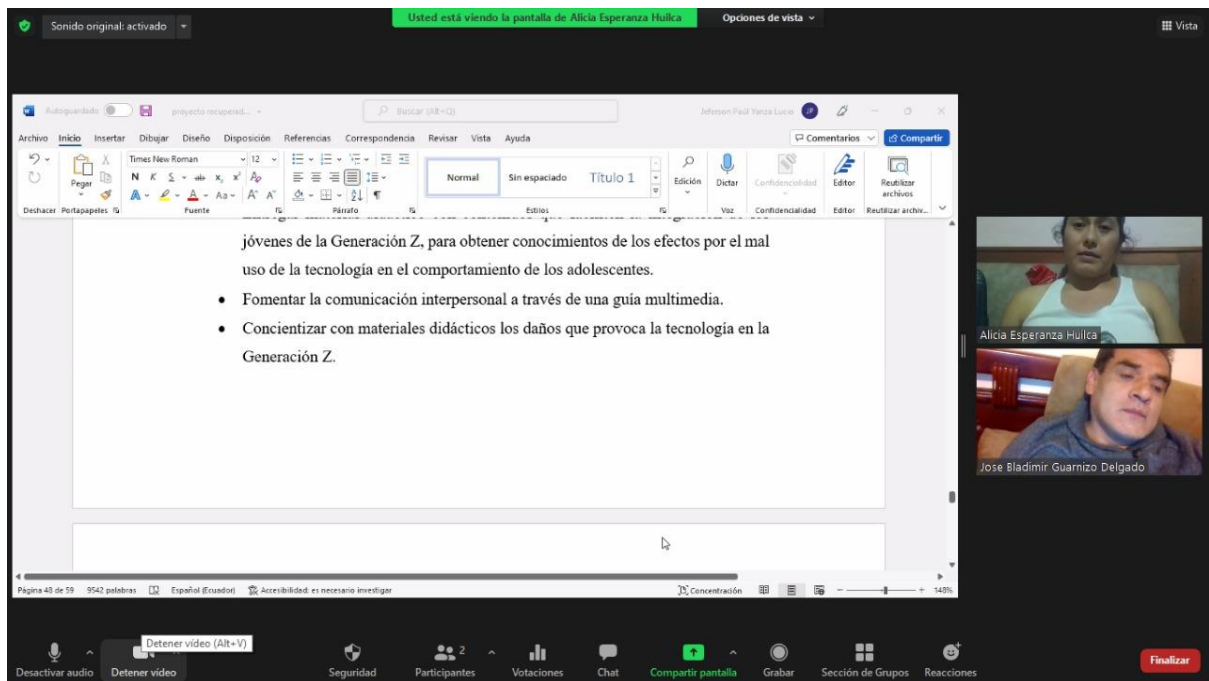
Sonido original: activado

Usted está viendo la pantalla de Alicia Esperanza Huilca

Opciones de vista

Vista

Autoguardado proyecto recuperad...

Buscar (Alt+Q)

Jeferson Paul Yanza Lucio

Archivo Inicio Insertar Dibujar Diseño Disposición Referencias Correspondencia Revisar Vista Ayuda

Comentarios Compartir

Times New Roman 12

Pegar

Normal Sin espaciado Título 1

Edición Dictar Confidencialidad Editor Reutilizar archivos

Deshacer Portapapeles Fuente Párrafo Estilos Voz Confidencialidad Editor Reutilizar archiv...

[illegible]

jóvenes de la Generación Z, para obtener conocimientos de los efectos por el mal uso de la tecnología en el comportamiento de los adolescentes.

• Fomentar la comunicación interpersonal a través de una guía multimedia.

• Concientizar con materiales didácticos los daños que provoca la tecnología en la Generación Z.

Página 48 de 59 9542 palabras Español (Ecuador) Accesibilidad: es necesario investigar Concentración 148%

Alicia Esperanza Huilca

Jose Bladimir Guarnizo Delgado

Detener vídeo (Alt+V)

Desactivar audio Detener vídeo Seguridad Participantes 2 Votaciones Chat Compartir pantalla Grabar Sección de Grupos Reacciones Finalizar